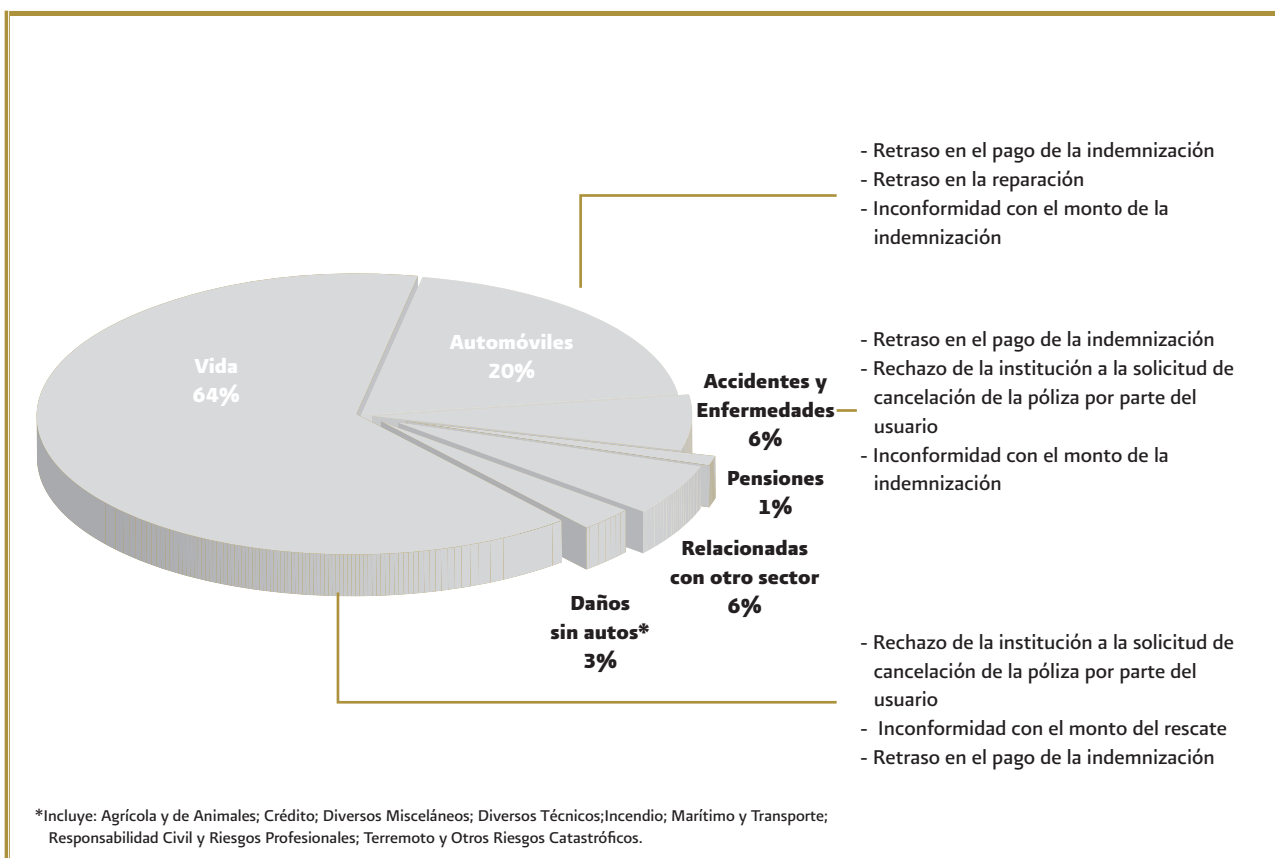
- Retraso en el pago de la indemnización
- Retraso en la reparación
- Inconformidad con el monto de la indemnización

Vida
64%

Automóviles
20%

Accidentes y Enfermedades
6%

- Retraso en el pago de la indemnización
- Rechazo de la institución a la solicitud de cancelación de la póliza por parte del usuario
- Inconformidad con el monto de la indemnización

Pensiones
1%

Relacionadas con otro sector
6%

Daños sin autos*
3%

- Rechazo de la institución a la solicitud de cancelación de la póliza por parte del usuario
- Inconformidad con el monto del rescate
- Retraso en el pago de la indemnización

*Incluye: Agrícola y de Animales; Crédito; Diversos Misceláneos; Diversos Técnicos;Incendio; Marítimo y Transporte; Responsabilidad Civil y Riesgos Profesionales; Terremoto y Otros Riesgos Catastróficos.